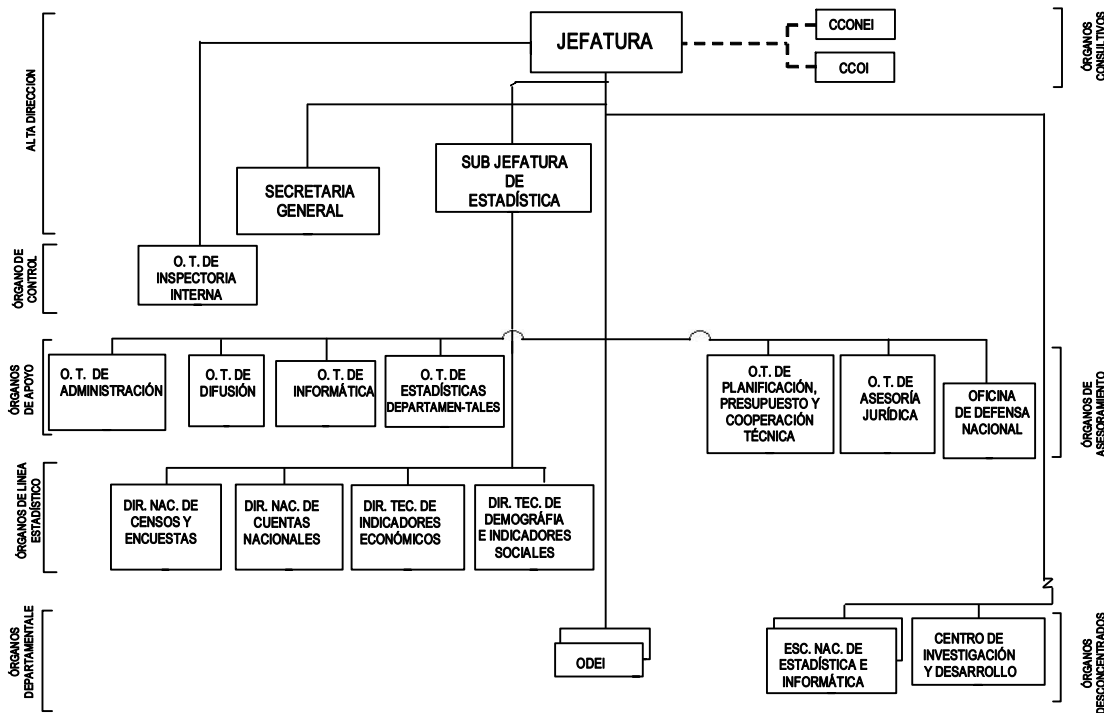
ALTA DIRECCION

JEFATURA

CCONEI

CCOI

ÓRGANOS CONSULTIVOS

SECRETARIA GENERAL

SUB JEFATURA DE ESTADÍSTICA

ÓRGANO DE CONTROL

O. T. DE INSPECTORIA INTERNA

ÓRGANOS DE APOYO

O. T. DE ADMINISTRACIÓN

O. T. DE DIFUSIÓN

O. T. DE INFORMÁTICA

O. T. DE ESTADÍSTICAS DEPARTAMEN-TALES

O.T. DE PLANIFICACIÓN, PRESUPUESTO Y COOPERACIÓN TÉCNICA

O. T. DE ASESORÍA JURÍDICA

OFICINA DE DEFENSA NACIONAL

ÓRGANOS DE ASESORAMIENTO

ÓRGANOS DE LINEA ESTADÍSTICO

DIR. NAC. DE CENSOS Y ENCUESTAS

DIR. NAC. DE CUENTAS NACIONALES

DIR. TEC. DE INDICADORES ECONÓMICOS

DIR. TEC. DE DEMOGRÁFIA E INDICADORES SOCIALES

ÓRGANOS DEPARTAMENTALE

ODEI

ESC. NAC. DE ESTADÍSTICA E INFORMÁTICA

CENTRO DE INVESTIGACIÓN Y DESARROLLO

ÓRGANOS DESCONCENTRADOS